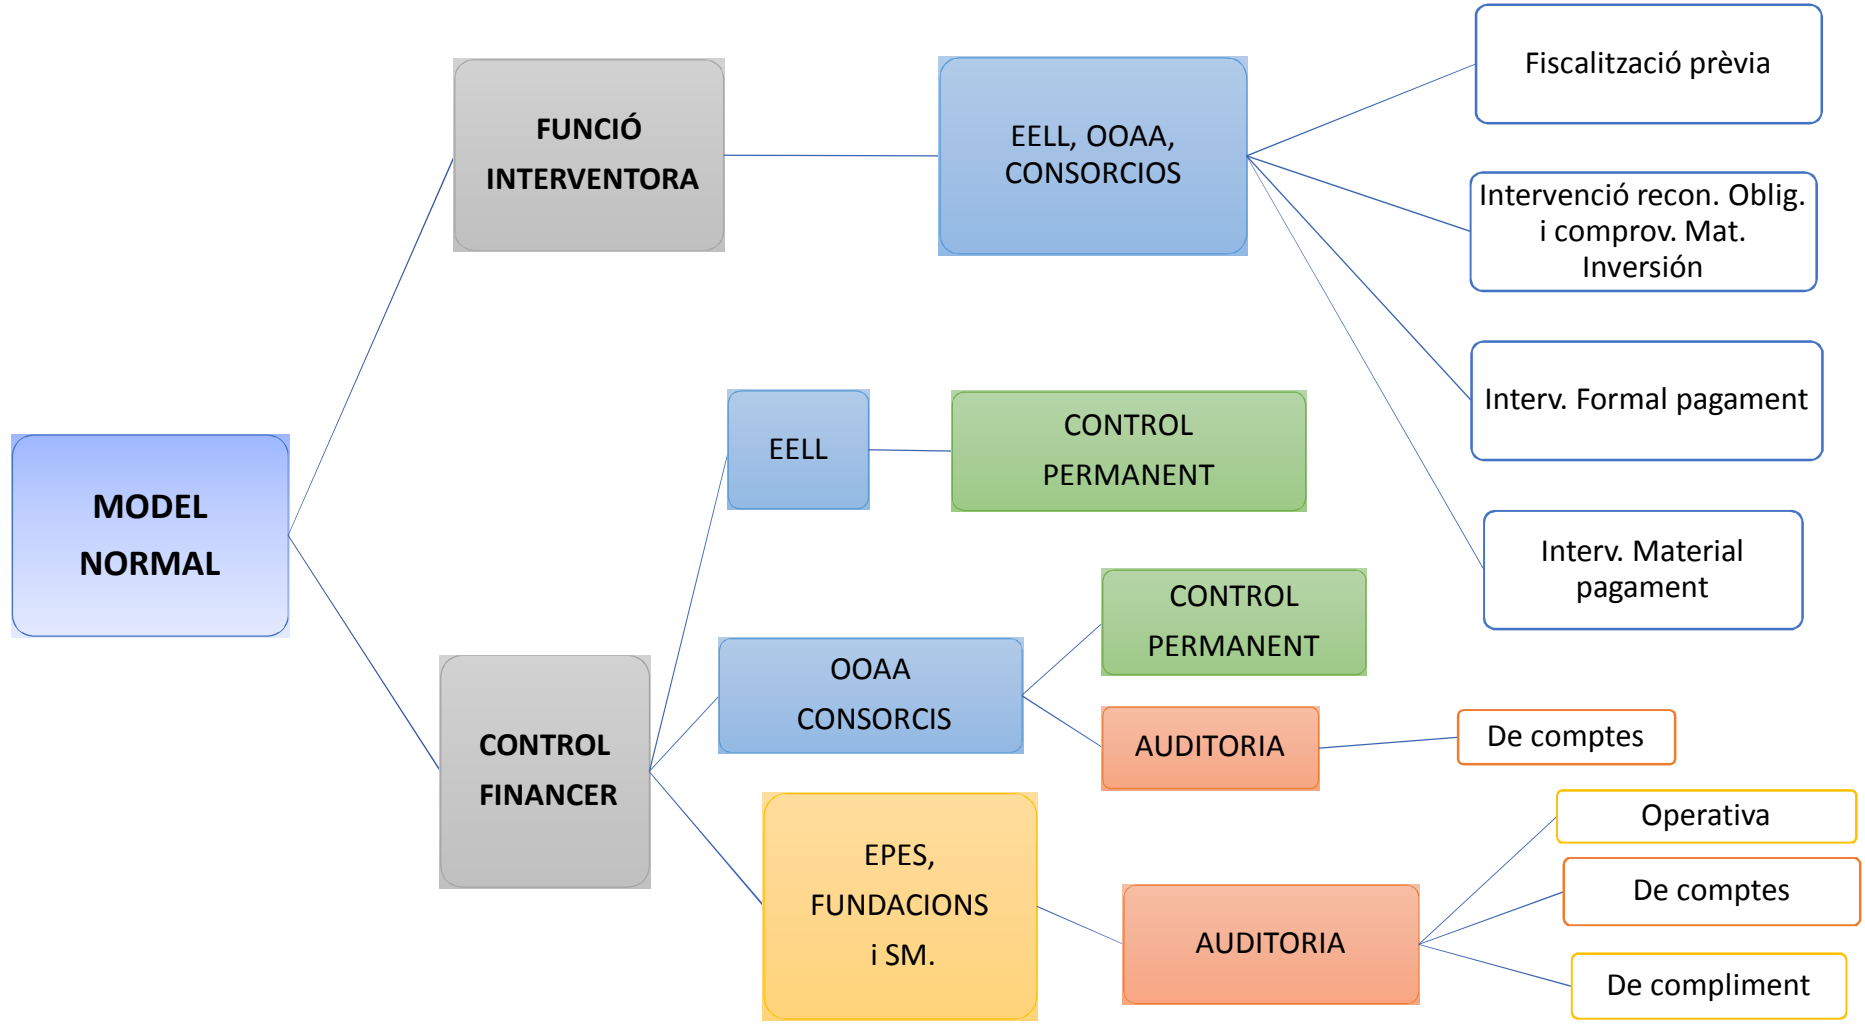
MODEL NORMAL

FUNCIÓ INTERVENTORA

EELL, OOAA, CONSORCIOS

Fiscalització prèvia

Intervenció recon. Oblig. i comprov. Mat. Inversión

Interv. Formal pagament

Interv. Material pagament

CONTROL FINANCER

EELL

CONTROL PERMANENT

OOAA CONSORCIS

CONTROL PERMANENT

AUDITORIA

De comptes

EPES, FUNDACIONS i SM.

AUDITORIA

Operativa

De comptes

De compliment